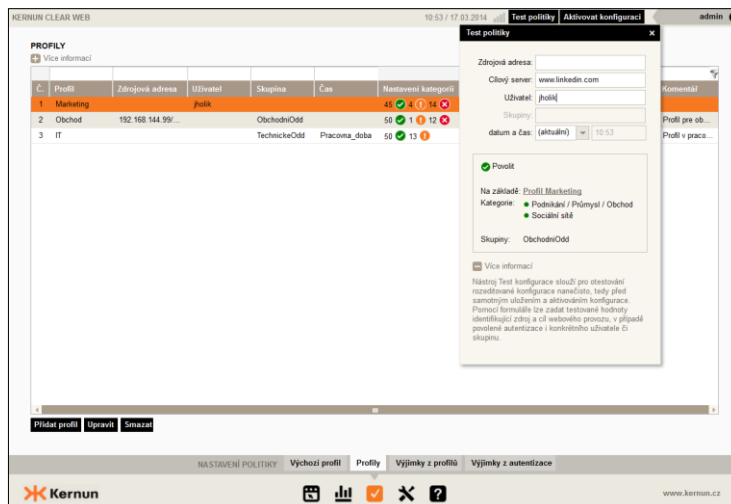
KERNUN CLEAR WEB

10:53 / 17.03.2014 Test politiky Aktivovat konfiguraci admin

PROFILY
Více informací

| Č. | Profil | Zdrojová adresa | Uživatel | Skupina | Čas | Nastavení kategorií | Komentář |
|---|---|---|---|---|---|---|---|
| 1 | Marketing | | jholik | | | 45 4 14 | |
| 2 | Obchod | 192.168.144.99/... | | ObchodniOdd | | 50 1 12 | Profil pre ob... |
| 3 | IT | | | TechnickeOdd | Pracovna_doba | 50 13 | Profil v praco... |

Přidat profil Upravit Smazat

Test politiky

Zdrojová adresa:
Cílový server: www.linkedin.com
Uživatel: jholik
Skupiny:
datum a čas: (aktuální) 10:53

Povolit

Na základě: Profil Marketing
Kategorie: Podnikání / Průmysl / Obchod
Sociální sítě

Skupiny: ObchodniOdd

Více informací

Nástroj Test konfigurace slouží pro otestování rozeditované konfigurace nanečisto, tedy před samotným uložením a aktivováním konfigurace. Pomocí formuláře lze zadat testované hodnoty identifikující zdroj a cíl webového provozu, v případě povolené autentizace i konkrétního uživatele či skupinu.

NASTAVENÍ POLITIKY Výchozí profil Profily Výjimky z profilů Výjimky z autentizace

Kernun

www.kernun.cz